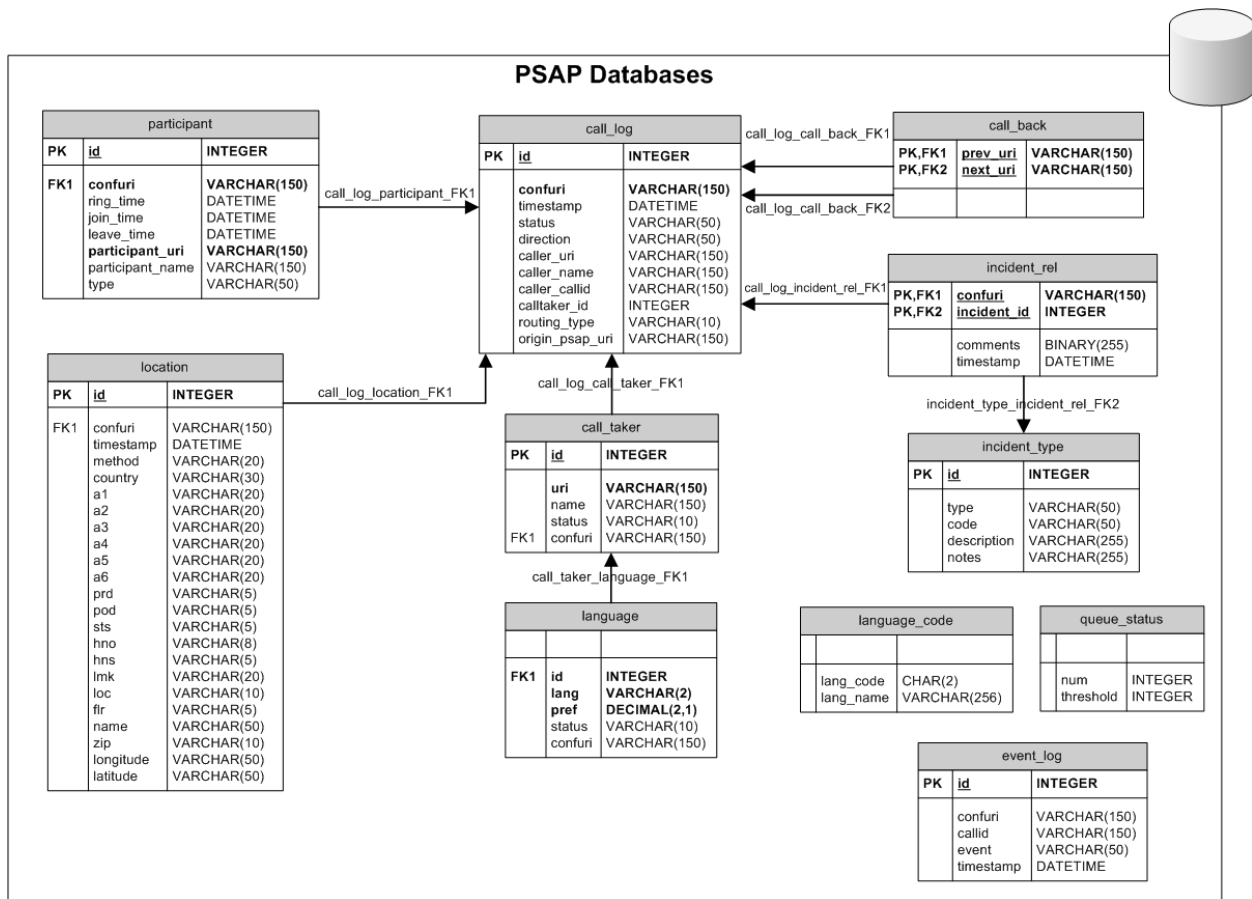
PSAP Databases

| participant | | |
|---|---|---|
| PK | id | INTEGER |
| FK1 | confuri<br>ring_time<br>join_time<br>leave_time<br>participant_uri<br>participant_name<br>type | VARCHAR(150)<br>DATETIME<br>DATETIME<br>DATETIME<br>VARCHAR(150)<br>VARCHAR(150)<br>VARCHAR(50) |

call_log_participant_FK1

| call_log | | |
|---|---|---|
| PK | id | INTEGER |
| | confuri<br>timestamp<br>status<br>direction<br>caller_uri<br>caller_name<br>caller_callid<br>calltaker_id<br>routing_type<br>origin_psap_uri | VARCHAR(150)<br>DATETIME<br>VARCHAR(50)<br>VARCHAR(50)<br>VARCHAR(150)<br>VARCHAR(150)<br>VARCHAR(150)<br>INTEGER<br>VARCHAR(10)<br>VARCHAR(150) |

call_log_call_back_FK1

call_log_call_back_FK2

| call_back | | |
|---|---|---|
| PK,FK1<br>PK,FK2 | prev_uri<br>next_uri | VARCHAR(150)<br>VARCHAR(150) |
| | | |

call_log_incident_rel_FK1

| incident_rel | | |
|---|---|---|
| PK,FK1<br>PK,FK2 | confuri<br>incident_id | VARCHAR(150)<br>INTEGER |
| | comments<br>timestamp | BINARY(255)<br>DATETIME |

incident_type_incident_rel_FK2

| incident_type | | |
|---|---|---|
| PK | id | INTEGER |
| | type<br>code<br>description<br>notes | VARCHAR(50)<br>VARCHAR(50)<br>VARCHAR(255)<br>VARCHAR(255) |

call_log_location_FK1

| location | | |
|---|---|---|
| PK | id | INTEGER |
| FK1 | confuri<br>timestamp<br>method<br>country<br>a1<br>a2<br>a3<br>a4<br>a5<br>a6<br>prd<br>pod<br>sts<br>hno<br>hns<br>lmk<br>loc<br>flr<br>name<br>zip<br>longitude<br>latitude | VARCHAR(150)<br>DATETIME<br>VARCHAR(20)<br>VARCHAR(30)<br>VARCHAR(20)<br>VARCHAR(20)<br>VARCHAR(20)<br>VARCHAR(20)<br>VARCHAR(20)<br>VARCHAR(20)<br>VARCHAR(5)<br>VARCHAR(5)<br>VARCHAR(5)<br>VARCHAR(8)<br>VARCHAR(5)<br>VARCHAR(20)<br>VARCHAR(10)<br>VARCHAR(5)<br>VARCHAR(50)<br>VARCHAR(10)<br>VARCHAR(50)<br>VARCHAR(50) |

call_log_call_taker_FK1

| call_taker | | |
|---|---|---|
| PK | id | INTEGER |
| <br><br><br>FK1 | uri<br>name<br>status<br>confuri | VARCHAR(150)<br>VARCHAR(150)<br>VARCHAR(10)<br>VARCHAR(150) |

call_taker_language_FK1

| language | | |
|---|---|---|
| | | |
| FK1 | id<br>lang<br>pref<br>status<br>confuri | INTEGER<br>VARCHAR(2)<br>DECIMAL(2,1)<br>VARCHAR(10)<br>VARCHAR(150) |

| language_code | | |
|---|---|---|
| | | |
| | lang_code<br>lang_name | CHAR(2)<br>VARCHAR(256) |

| queue_status | | |
|---|---|---|
| | | |
| | num<br>threshold | INTEGER<br>INTEGER |

| event_log | | |
|---|---|---|
| PK | id | INTEGER |
| | confuri<br>callid<br>event<br>timestamp | VARCHAR(150)<br>VARCHAR(150)<br>VARCHAR(50)<br>DATETIME |